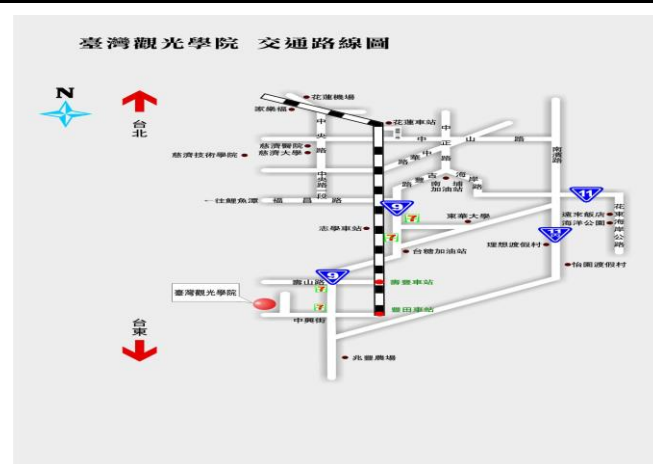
臺灣觀光學院 交通路線圖

N

台北

花蓮機場
家樂福
花蓮車站
中央路
中正路
中山路
南濱路
慈濟醫院
慈濟大學
慈濟技術學院
中華路
台灣
中央路
海岸
南埔加油站
往鯉魚潭
福昌路
9
7
東華大學
11
遠東飯店
海洋公園
花東海岸公路
志學車站
7
台糖加油站
理想渡假村
11
怡園渡假村
壽山路
9
壽豐車站
7
臺灣觀光學院
豐田車站
中興街
台東
兆豐農場